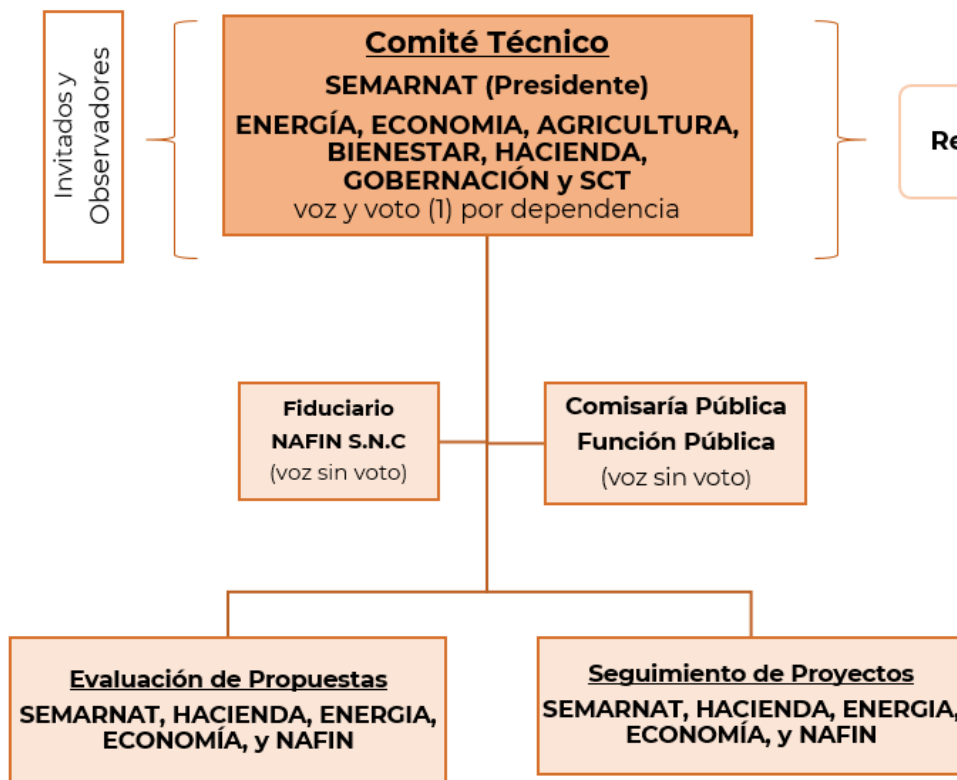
Invitados y Observadores

Comité Técnico

SEMARNAT (Presidente)

ENERGÍA, ECONOMIA, AGRICULTURA, BIENESTAR, HACIENDA, GOBERNACIÓN y SCT

voz y voto (1) por dependencia

Re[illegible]

Fiduciario

NAFIN S.N.C

(voz sin voto)

Comisaría Pública

Función Pública

(voz sin voto)

Evaluación de Propuestas

SEMARNAT, HACIENDA, ENERGIA, ECONOMÍA, y NAFIN

Seguimiento de Proyectos

SEMARNAT, HACIENDA, ENERGIA, ECONOMÍA, y NAFIN